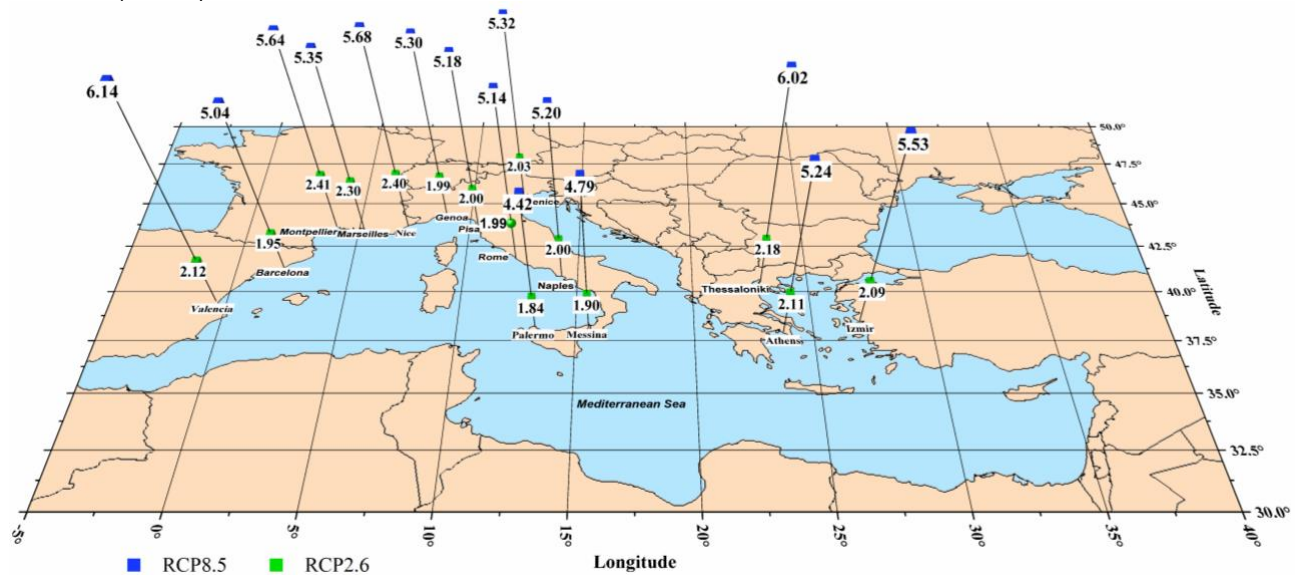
6.14
5.04
5.64
5.35
5.68
5.30
5.18
5.32
5.14
5.20
6.02
5.53
5.24
4.79
4.42
2.41
2.30
2.40
1.99
2.00
2.03
1.99
1.95
2.12
2.00
2.18
2.11
2.09
1.84
1.90
Montpellier
Marseilles
Nice
Genoa
Pisa
Venice
Rome
Barcelona
Valencia
Naples
Palermo
Messina
Thessaloniki
Athens
Izmir
Mediterranean Sea
50.0°
47.5°
45.0°
42.5°
40.0°
37.5°
35.0°
32.5°
30.0°
Latitude
-5°
0°
5°
10°
15°
20°
25°
30°
35°
40°
Longitude
RCP8.5
RCP2.6